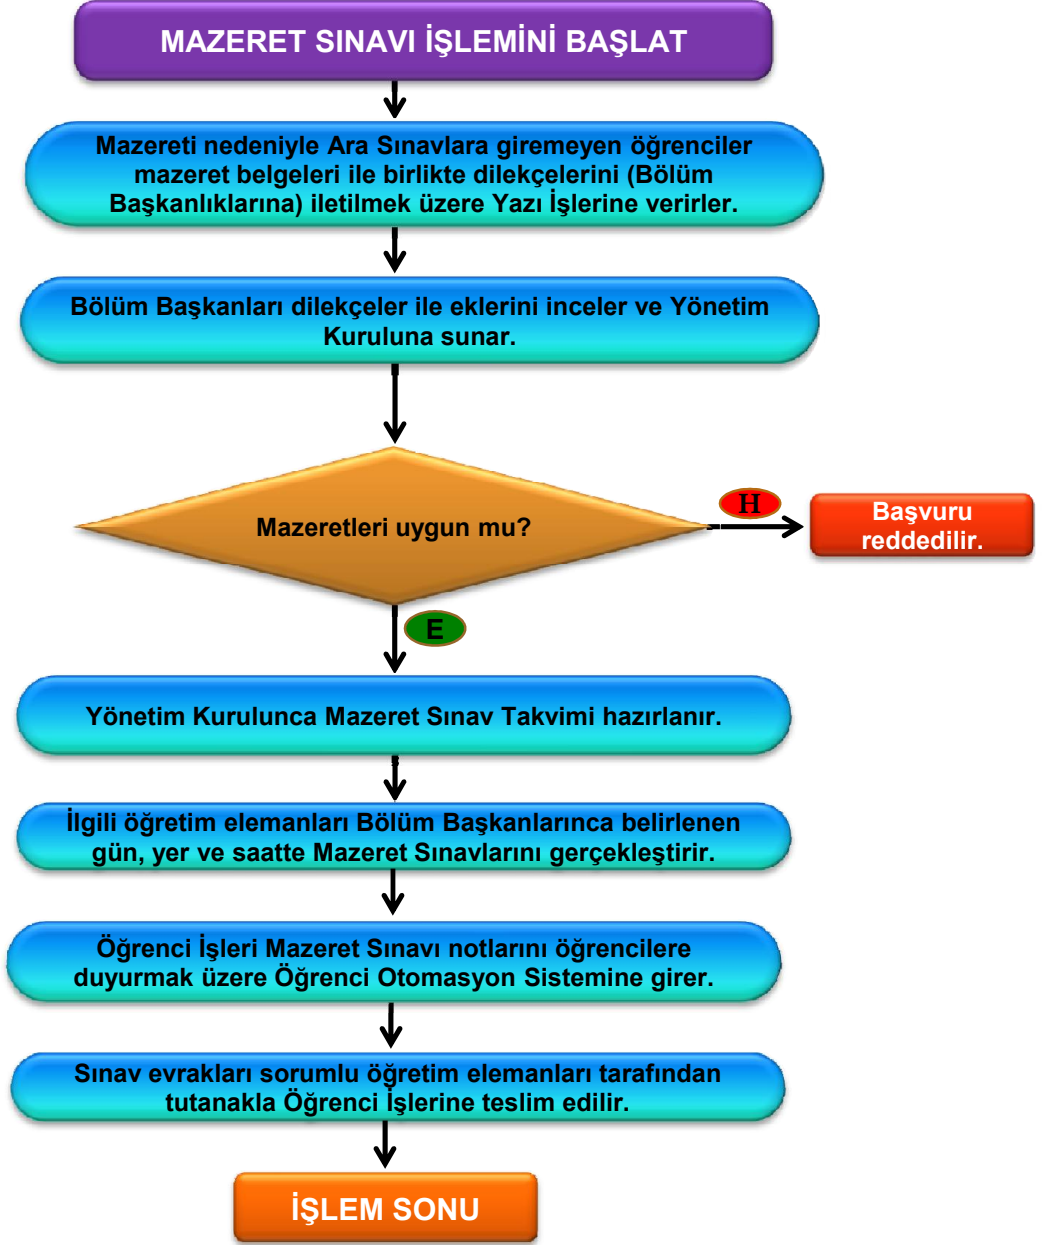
MAZERET SINAVI İŞLEMİNİ BAŞLAT

Mazereti nedeniyle Ara Sınavlara giremeyen öğrenciler mazeret belgeleri ile birlikte dilekçelerini (Bölüm Başkanlıklarına) iletilmek üzere Yazı İşlerine verirler.

Bölüm Başkanları dilekçeler ile eklerini inceler ve Yönetim Kuruluna sunar.

Mazeretleri uygun mu?

H

Başvuru reddedilir.

E

Yönetim Kurulunca Mazeret Sınav Takvimi hazırlanır.

İlgili öğretim elemanları Bölüm Başkanlarınca belirlenen gün, yer ve saatte Mazeret Sınavlarını gerçekleştirir.

Öğrenci İşleri Mazeret Sınavı notlarını öğrencilere duyurmak üzere Öğrenci Otomasyon Sistemine girer.

Sınav evrakları sorumlu öğretim elemanları tarafından tutanakla Öğrenci İşlerine teslim edilir.

İŞLEM SONU